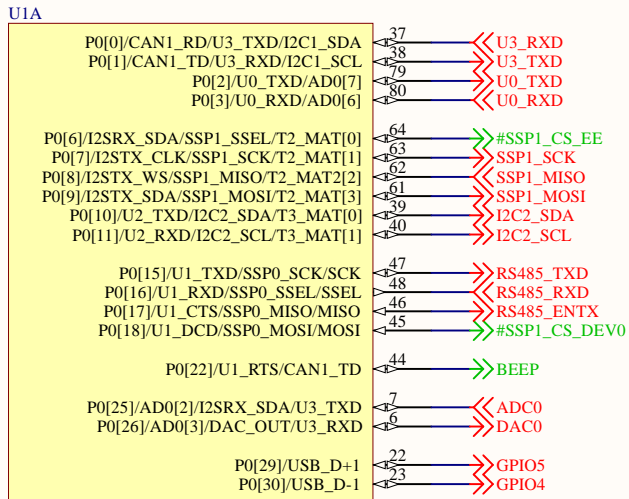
U1A

P0[0]/CAN1_RD/U3_TXD/I2C1_SDA 37 U3_RXD
P0[1]/CAN1_TD/U3_RXD/I2C1_SCL 38 U3_TXD
P0[2]/U0_TXD/AD0[7] 79 U0_TXD
P0[3]/U0_RXD/AD0[6] 80 U0_RXD

P0[6]/I2SRX_SDA/SSP1_SSEL/T2_MAT[0] 64 #SSP1_CS_EE
P0[7]/I2STX_CLK/SSP1_SCK/T2_MAT[1] 63 SSP1_SCK
P0[8]/I2STX_WS/SSP1_MISO/T2_MAT[2] 62 SSP1_MISO
P0[9]/I2STX_SDA/SSP1_MOSI/T2_MAT[3] 61 SSP1_MOSI
P0[10]/U2_TXD/I2C2_SDA/T3_MAT[0] 39 I2C2_SDA
P0[11]/U2_RXD/I2C2_SCL/T3_MAT[1] 40 I2C2_SCL

P0[15]/U1_TXD/SSP0_SCK/SCK 47 RS485_TXD
P0[16]/U1_RXD/SSP0_SSEL/SSEL 48 RS485_RXD
P0[17]/U1_CTS/SSP0_MISO/MISO 46 RS485_ENTX
P0[18]/U1_DCD/SSP0_MOSI/MOSI 45 #SSP1_CS_DEV0

P0[22]/U1_RTS/CAN1_TD 44 BEEP

P0[25]/AD0[2]/I2SRX_SDA/U3_TXD 7 ADC0
P0[26]/AD0[3]/DAC_OUT/U3_RXD 6 DAC0

P0[29]/USB_D+1 22 GPIO5
P0[30]/USB_D-1 23 GPIO4